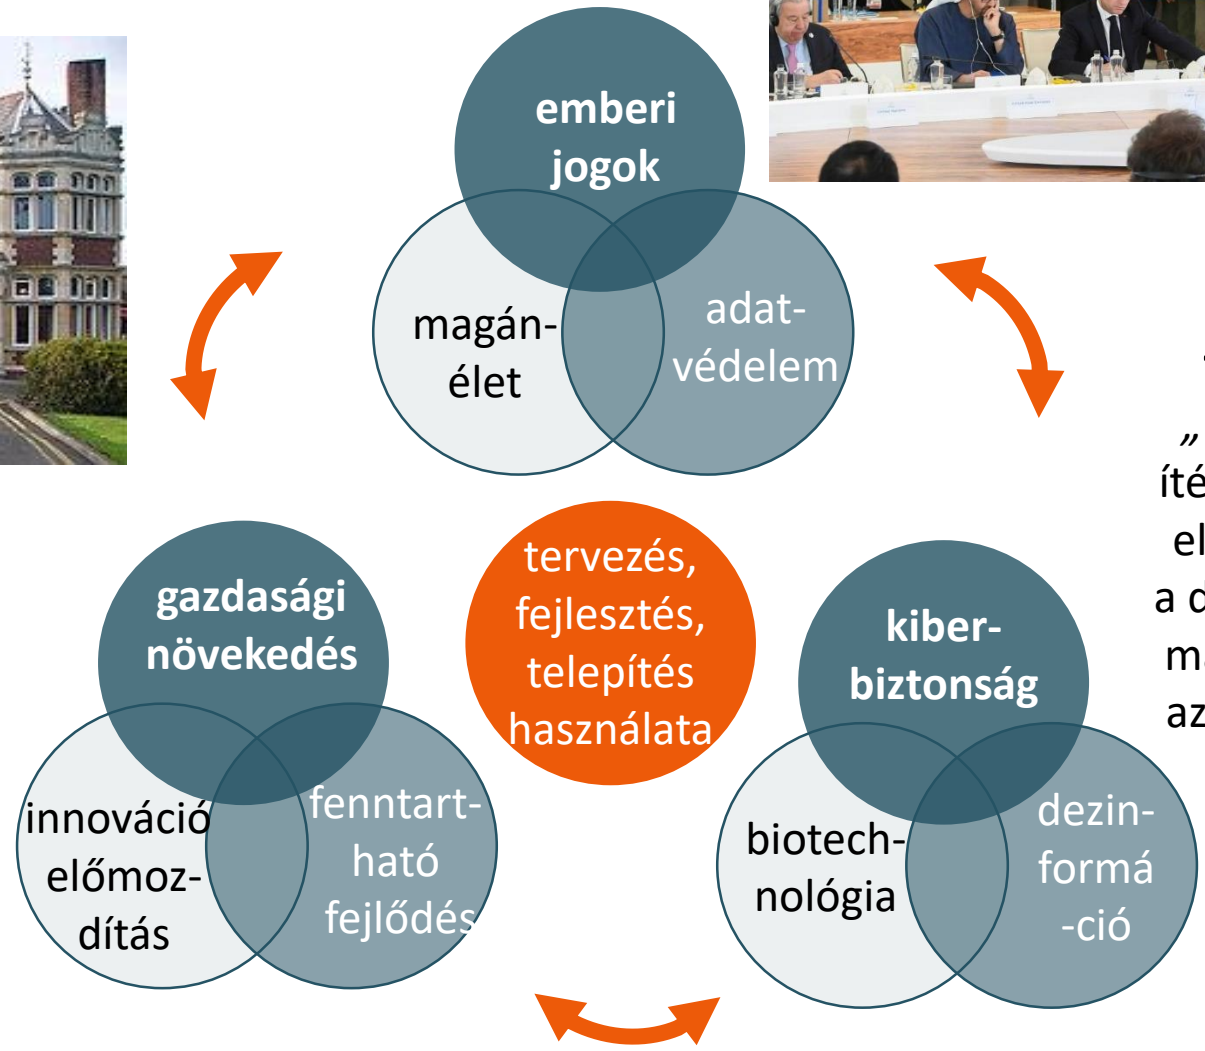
emberi jogok

magánélet

adatvédelem

tervezés, fejlesztés, telepítés használata

gazdasági növekedés

innováció előmozdítás

fenntartható fejlődés

kiberbiztonság

biotechnológia

dezinformá-ció

„
íté
el
a d
ma
az